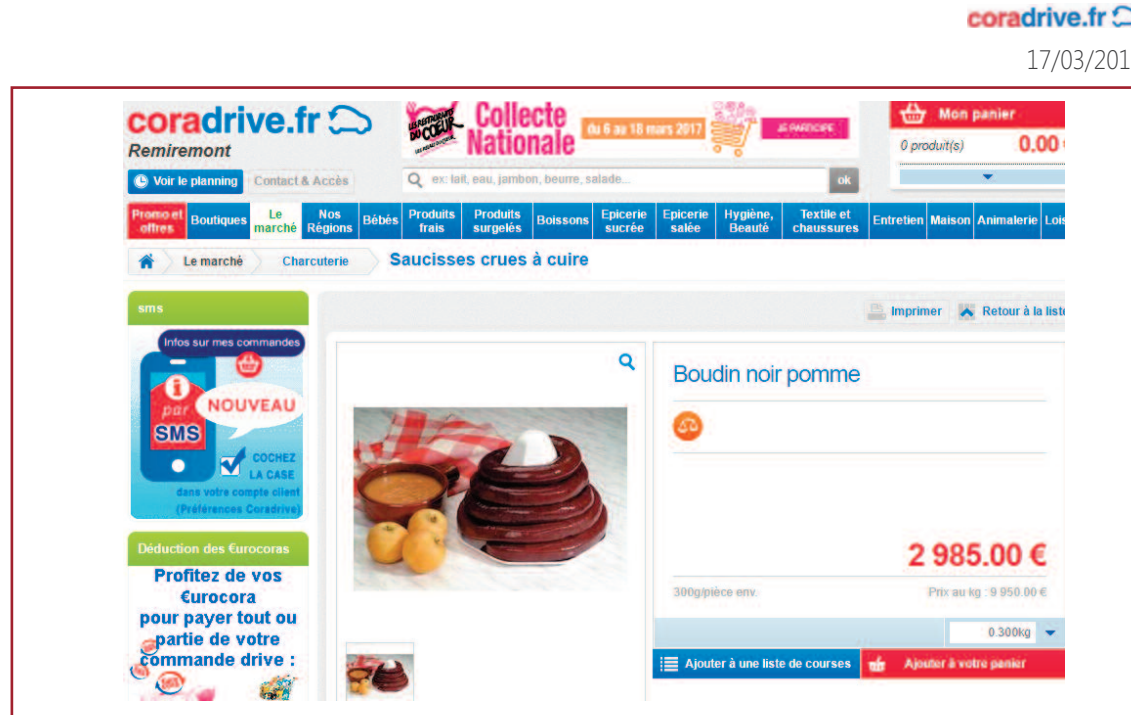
coradrive.fr

17/03/201

coradrive.fr
Remiremont

LES RESTAURANTS DU CŒUR
Collecte Nationale
du 6 au 18 mars 2017
JE PARTICIPE

Mon panier
0 produit(s) 0,00

Voir le planning
Contact & Accès
ex: lait, eau, jambon, beurre, salade...
ok

Promo et offres | Boutiques | Le marché | Nos Régions | Bébés | Produits frais | Produits surgelés | Boissons | Epicerie sucrée | Epicerie salée | Hygiène, Beauté | Textile et chaussures | Entretien | Maison | Animalerie | Lois

Le marché > Charcuterie > Saucisses crues à cuire

sms
Infos sur mes commandes
par SMS
NOUVEAU
COCHEZ LA CASE
dans votre compte client
(Préférences Coradrive)

Déduction des €urocoras
Profitez de vos €urocora pour payer tout ou partie de votre commande drive :

Imprimer
Retour à la liste

Boudin noir pomme

2 985.00 €

300g/pièce env.
Prix au kg : 9 950.00 €

0.300kg

Ajouter à une liste de courses
Ajouter à votre panier